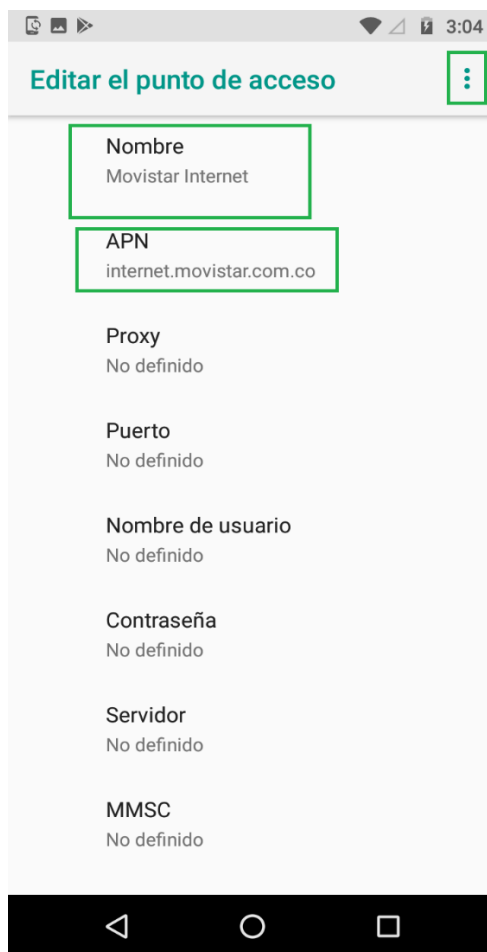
3:04

Editar el punto de acceso

Nombre
Movistar Internet

APN
internet.movistar.com.co

Proxy
No definido

Puerto
No definido

Nombre de usuario
No definido

Contraseña
No definido

Servidor
No definido

MMSC
No definido